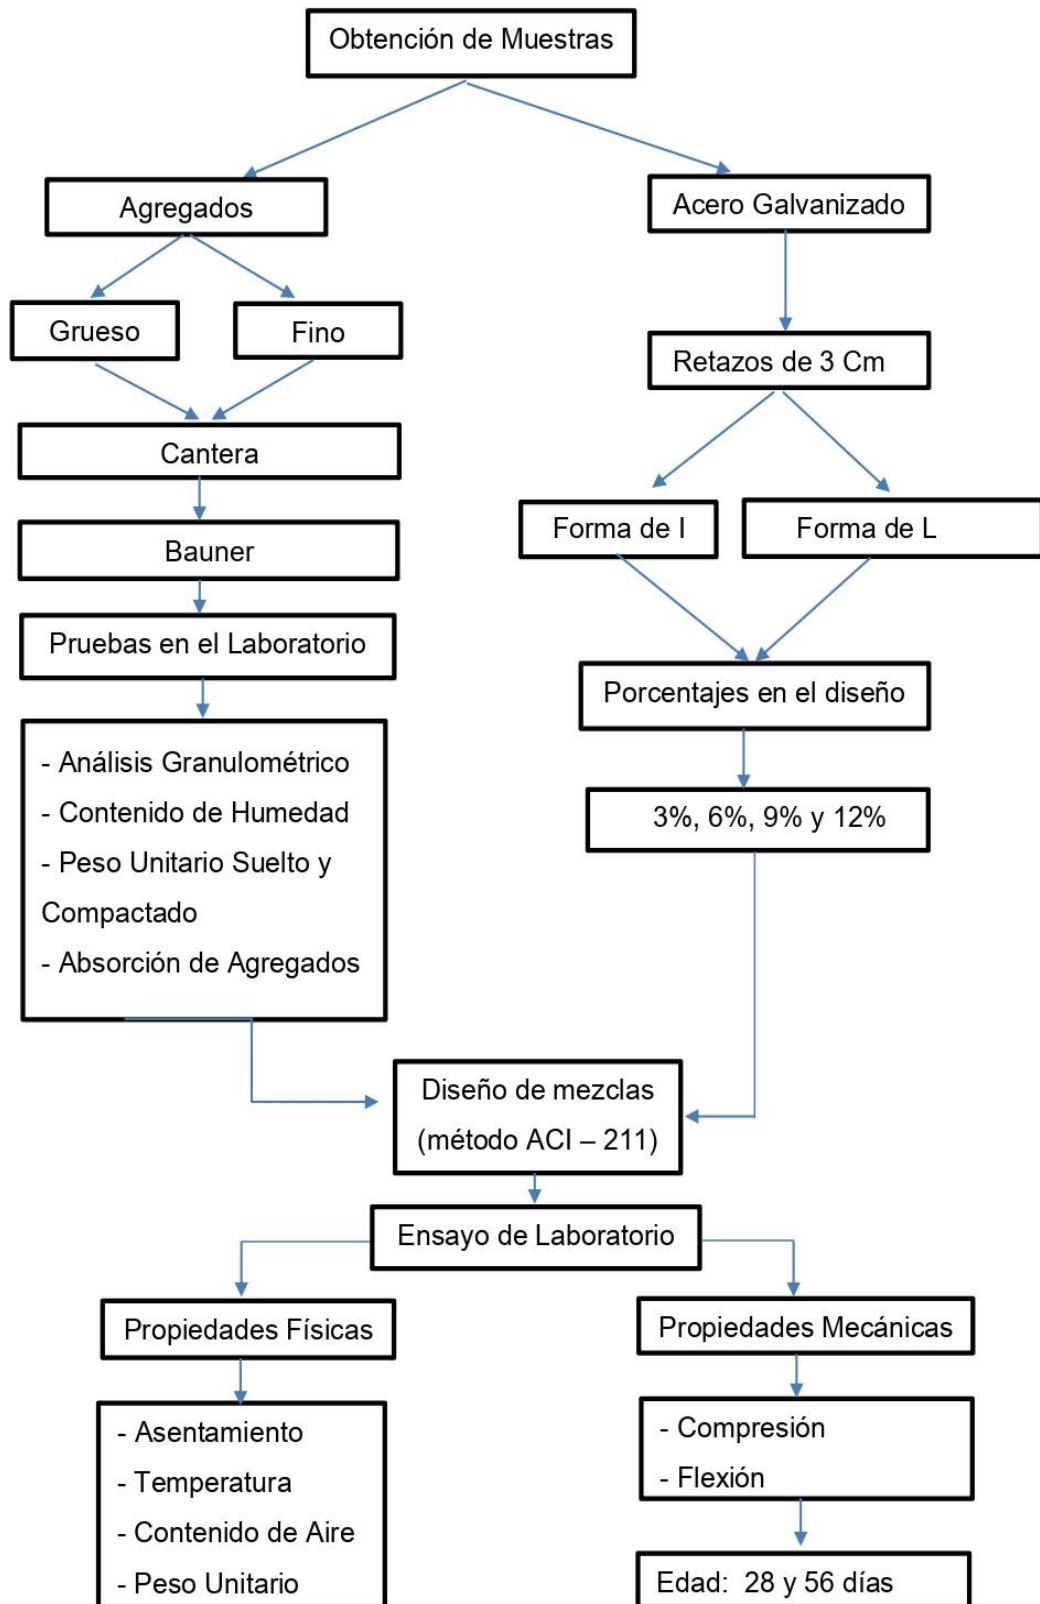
Obtención de Muestras

Agregados

Acero Galvanizado

Grueso

Fino

Retazos de 3 Cm

Cantera

Forma de I

Forma de L

Bauner

Pruebas en el Laboratorio

Porcentajes en el diseño

- Análisis Granulométrico
- Contenido de Humedad
- Peso Unitario Suelto y Compactado
- Absorción de Agregados

3%, 6%, 9% y 12%

Diseño de mezclas
(método ACI – 211)

Ensayo de Laboratorio

Propiedades Físicas

Propiedades Mecánicas

- Asentamiento
- Temperatura
- Contenido de Aire
- Peso Unitario

- Compresión
- Flexión

Edad: 28 y 56 días